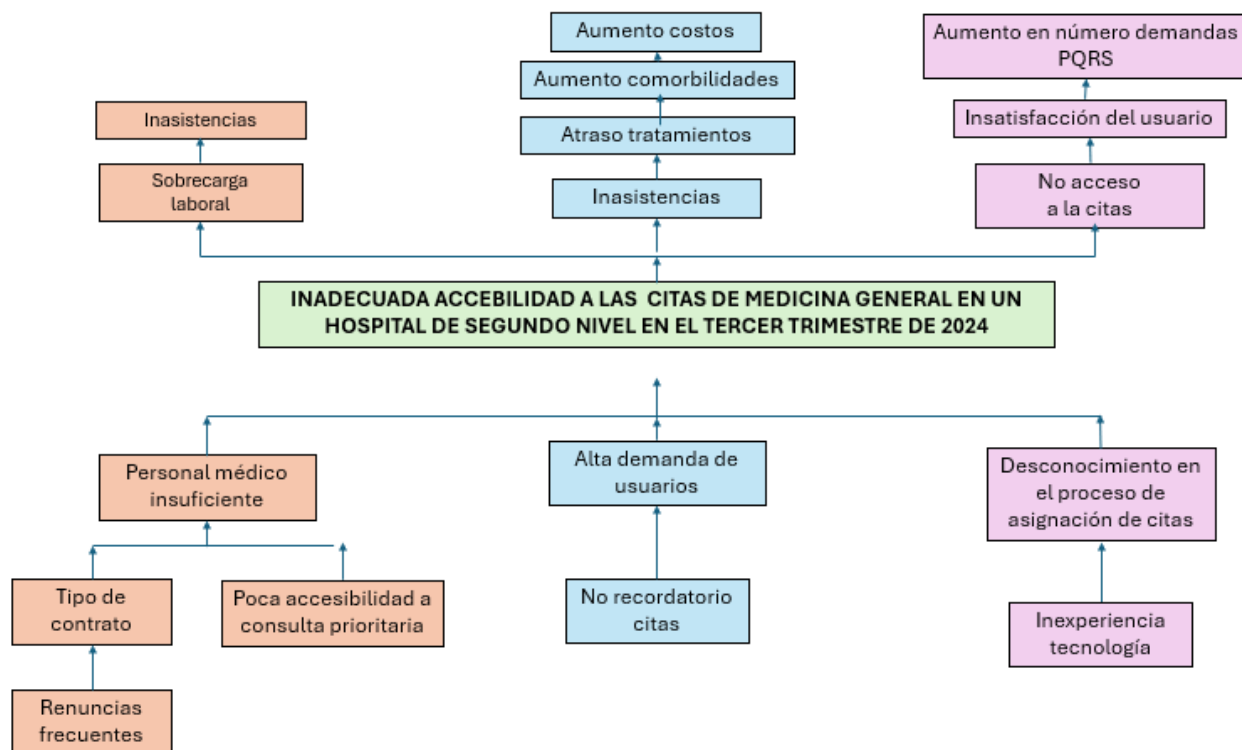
Aumento costos

Aumento comorbilidades

Atraso tratamientos

Inasistencias

Aumento en número demandas PQRS

Insatisfacción del usuario

No acceso a la citas

Inasistencias

Sobrecarga laboral

INADECUADA ACCEBILIDAD A LAS CITAS DE MEDICINA GENERAL EN UN HOSPITAL DE SEGUNDO NIVEL EN EL TERCER TRIMESTRE DE 2024

Personal médico insuficiente

Alta demanda de usuarios

Desconocimiento en el proceso de asignación de citas

Tipo de contrato

Poca accesibilidad a consulta prioritaria

No recordatorio citas

Inexperiencia tecnología

Renuncias frecuentes